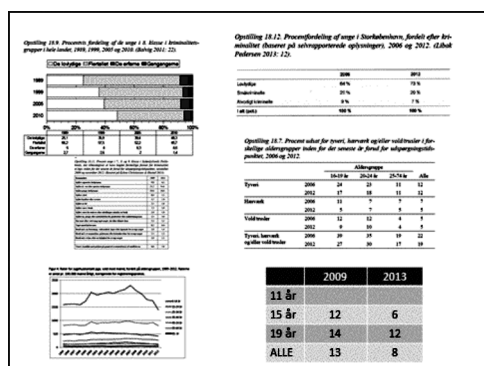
Opstilling 18.9. Procentvis fordeling af de unge i 8. klasse i kriminalitetsgrupper i hele landet, 1989, 1999, 2005 og 2010. (Balvig 2011: 22).

Opstilling 18.12. Procentfordeling af unge i Storkøbenhavn, fordelt efter kriminalitet (baseret på selvrapporterede oplysninger), 2006 og 2012. (Libak Pedersen 2013: 12).

| | 2006 | 2012 |
|---|---|---|
| Lovlydige | 64 % | 73 % |
| Eneste kriminelle | 28 % | 20 % |
| Flere(?) kriminelle | 8 % | 7 % |
| I alt (antal) | 100 % | 100 % |

Opstilling 18.7. Procent udsat for tyveri, hærværk og/eller vold/trusler i forskellige aldersgrupper inden for det seneste år forud for udspørgningstidspunktet, 2006 og 2012.

| | | 16-19 år | 20-24 år | 25-74 år | Alle |
|---|---|---|---|---|---|
| Tyveri | 2006 | 24 | 23 | 11 | 12 |
| | 2012 | 17 | 18 | 11 | 12 |
| Hærværk | 2006 | 11 | 7 | 7 | 7 |
| | 2012 | 5 | 7 | 5 | 5 |
| Vold/trusler | 2006 | 12 | 12 | 4 | 5 |
| | 2012 | 9 | 10 | 4 | 5 |
| Tyveri, hærværk og/eller vold/trusler | 2006 | 39 | 35 | 19 | 22 |
| | 2012 | 27 | 30 | 17 | 19 |

| | 2009 | 2013 |
|---|---|---|
| 11 år | | |
| 15 år | 12 | 6 |
| 19 år | 14 | 12 |
| ALLE | 13 | 8 |